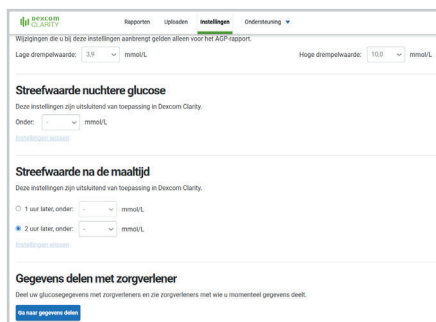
dexcom CLARITY

Rapporten Uploaden Instellingen Ondersteuning

Wijzigingen die u bij deze instellingen aanbrengt gelden alleen voor het AGP-rapport.

Lage drempelwaarde: 3,9 mmol/L

Hoge drempelwaarde: 10,0 mmol/L

Streefwaarde nuchtere glucose

Deze instellingen zijn uitsluitend van toepassing in Dexcom Clarity.

Onder: - mmol/L

Instellingen wissen

Streefwaarde na de maaltijd

Deze instellingen zijn uitsluitend van toepassing in Dexcom Clarity.

1 uur later, onder: - mmol/L

2 uur later, onder: - mmol/L

Instellingen wissen

Gegevens delen met zorgverlener

Deel uw glucosegegevens met zorgverleners en zie zorgverleners met wie u momenteel gegevens deelt.

Ga naar gegevens delen